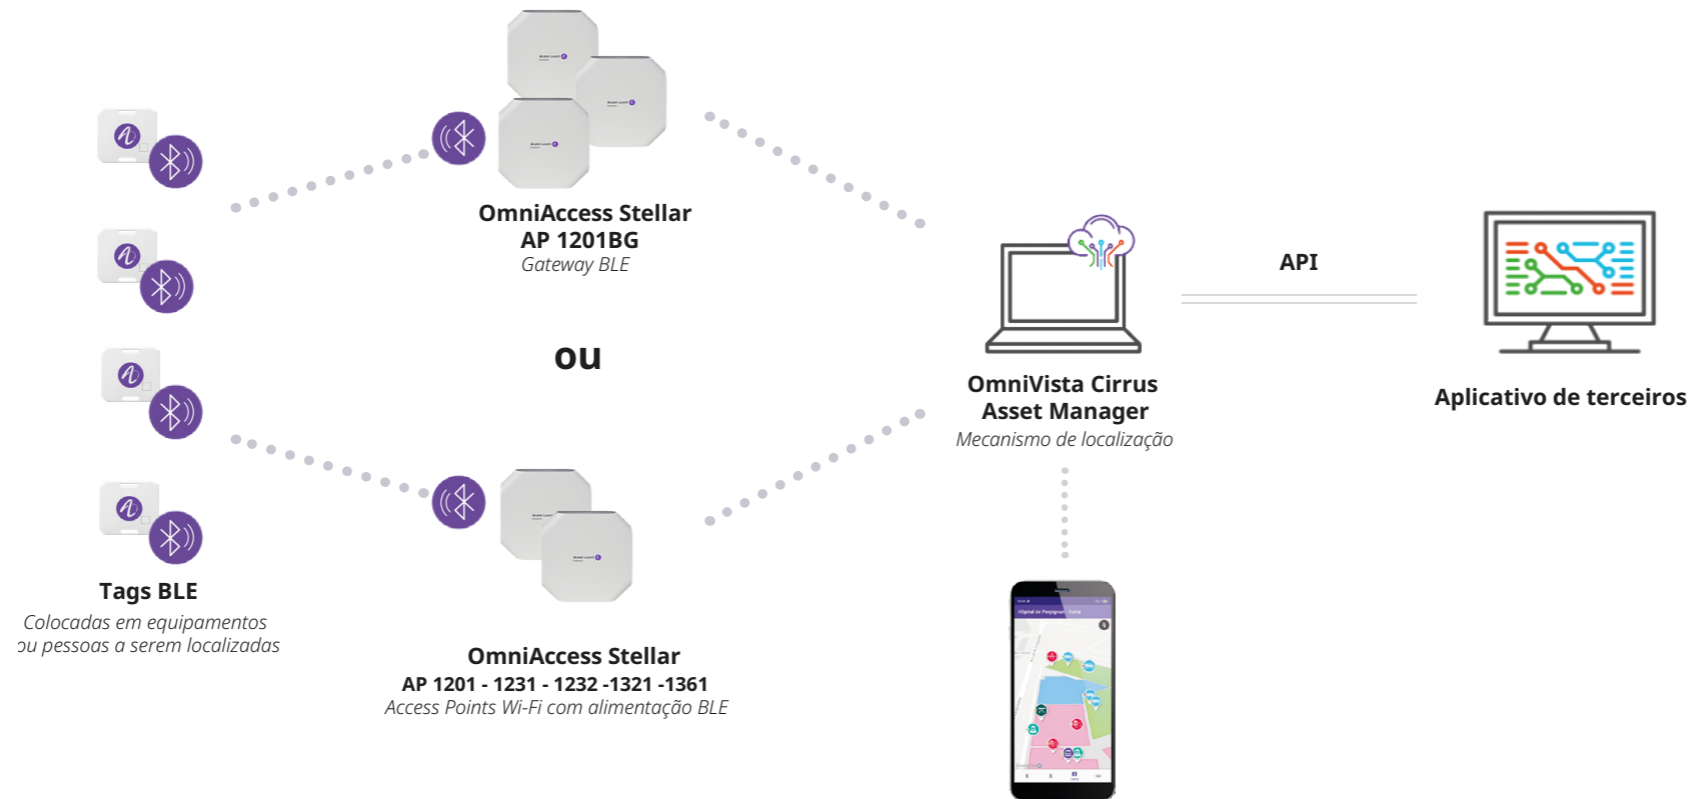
OmniAccess Stellar
AP 1201BG
Gateway BLE

ou

OmniVista Cirrus
Asset Manager
Mecanismo de localização

API

Aplicativo de terceiros

Tags BLE
Colocadas em equipamentos ou pessoas a serem localizadas

OmniAccess Stellar
AP 1201 - 1231 - 1232 -1321 -1361
Access Points Wi-Fi com alimentação BLE